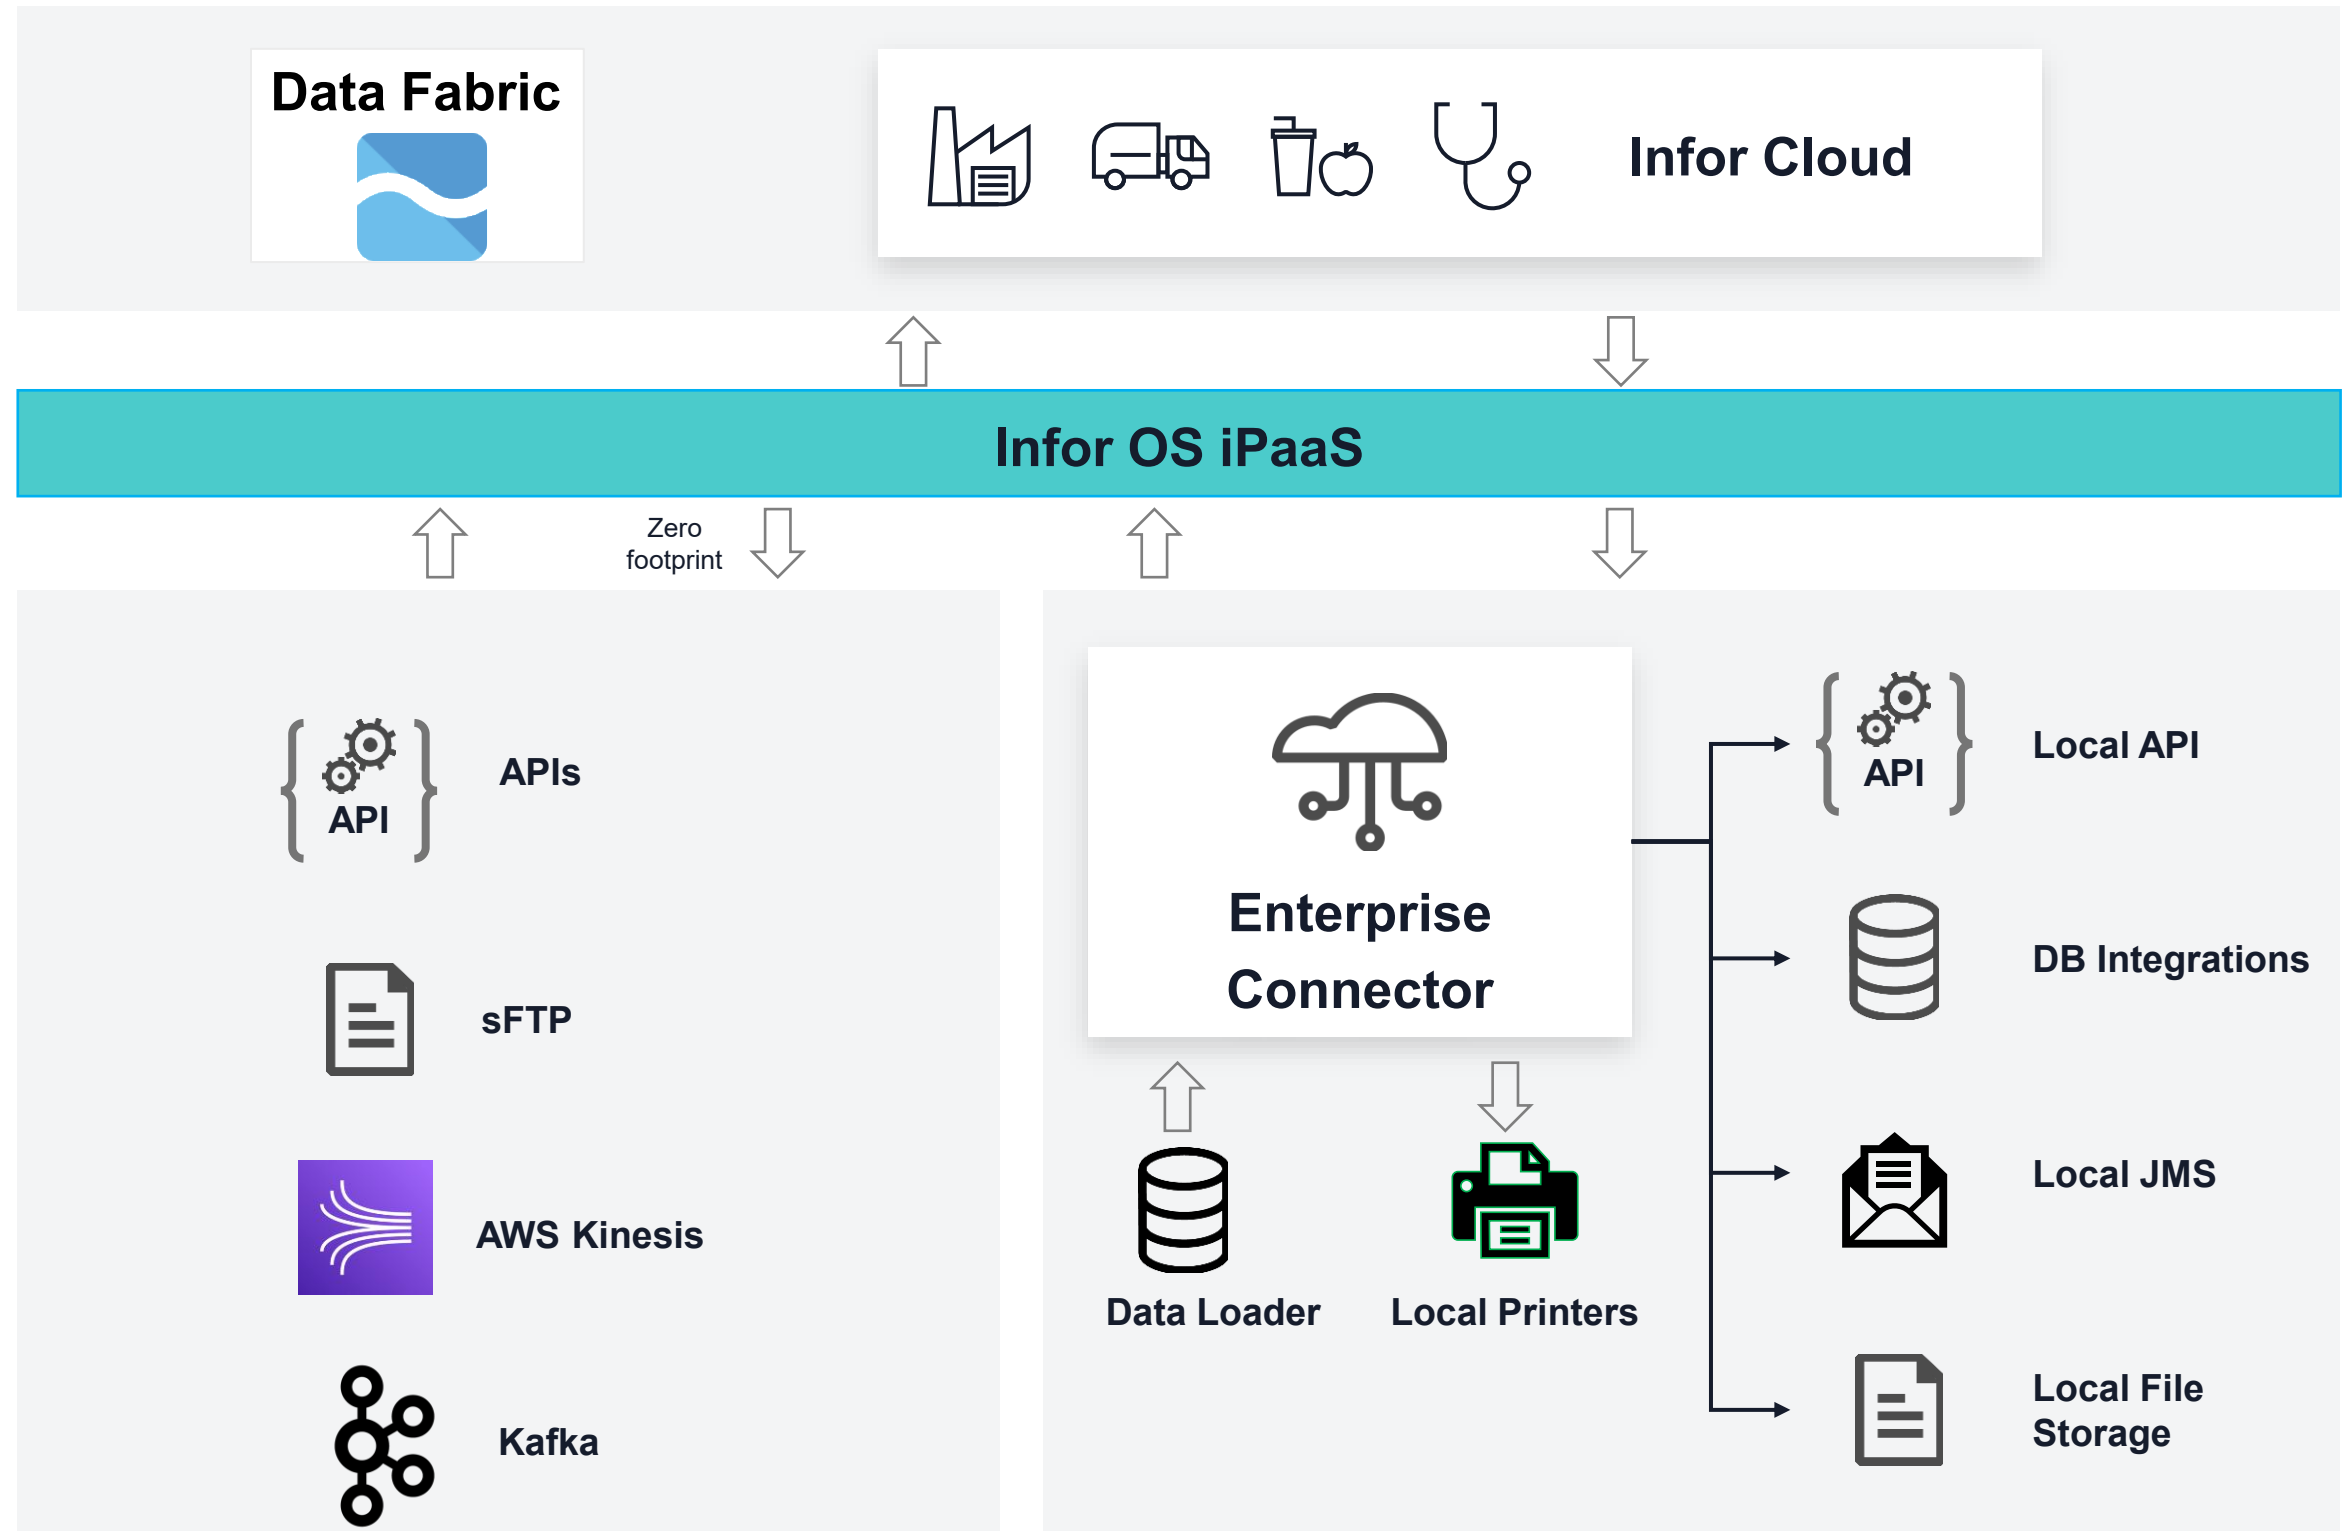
Data Fabric

Infor Cloud

Infor OS iPaaS

Zero footprint

API

APIs

sFTP

AWS Kinesis

Kafka

Enterprise Connector

Data Loader

Local Printers

API

Local API

DB Integrations

Local JMS

Local File Storage